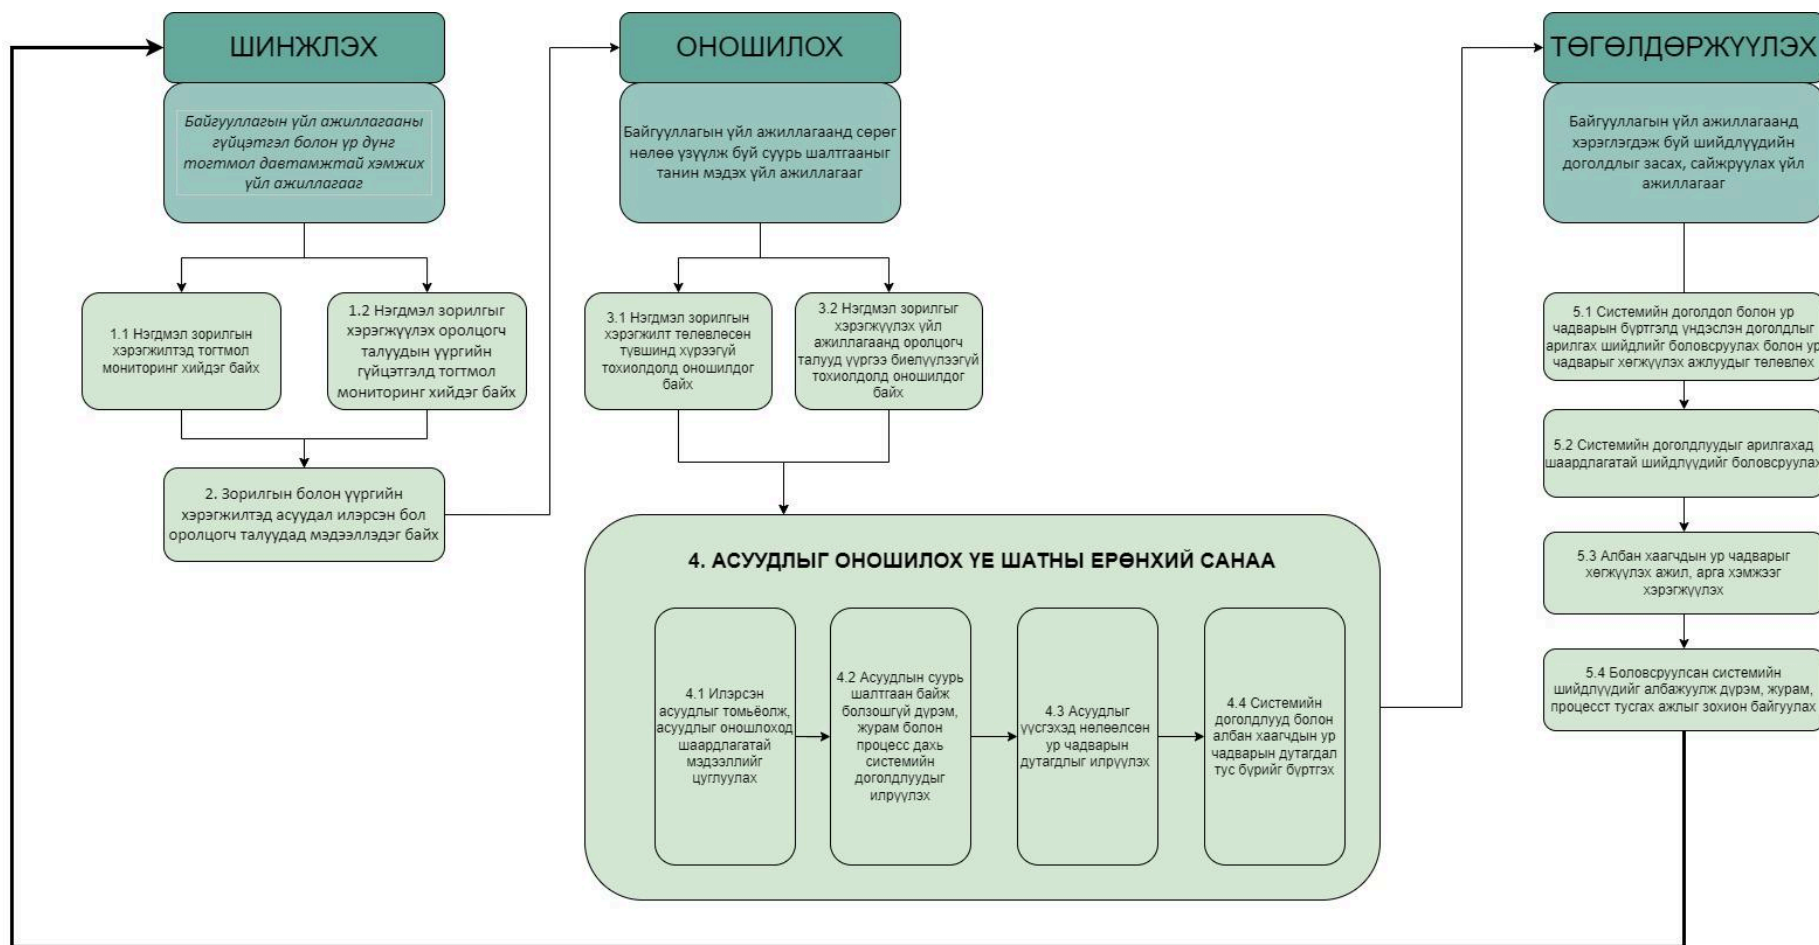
ШИНЖЛЭХ

Байгууллагын үйл ажиллагааны гүйцэтгэл болон үр дүнг тогтмол давтамжтай хэмжих үйл ажиллагаа

1.1 Нэгдмэл зорилгын хэрэгжилтэд тогтмол мониторинг хийдэг байх

1.2 Нэгдмэл зорилгыг хэрэгжүүлэх оролцогч талуудын үүргийн гүйцэтгэлд тогтмол мониторинг хийдэг байх

2. Зорилгын болон үүргийн хэрэгжилтэд асуудал илэрсэн бол оролцогч талуудад мэдээллэдэг байх

ОНОШИЛОХ

Байгууллагын үйл ажиллагаанд сөрөг нөлөө үзүүлж буй суурь шалтгааныг танин мэдэх үйл ажиллагаа

3.1 Нэгдмэл зорилгын хэрэгжилт төлөвлөсөн түвшинд хүрээгүй тохиолдолд оношилдог байх

3.2 Нэгдмэл зорилгыг хэрэгжүүлэх үйл ажиллагаанд оролцогч талууд үүргээ биелүүлээгүй тохиолдолд оношилдог байх

4. АСУУДЛЫГ ОНОШИЛОХ ҮЕ ШАТНЫ ЕРӨНХИЙ САНАА

4.1 Илэрсэн асуудлыг томьёолж, асуудлыг оношлоход шаардлагатай мэдээллийг цуглуулах

4.2 Асуудлын суурь шалтгаан байж болзошгүй дүрэм, журам болон процесс дахь системийн доголдлуудыг илрүүлэх

4.3 Асуудлыг үүсгэхэд нөлөөлсөн ур чадварын дутагдлыг илрүүлэх

4.4 Системийн доголдлууд болон албан хаагчдын ур чадварын дутагдал тус бүрийг бүртгэх

ТӨГӨЛДӨРЖҮҮЛЭХ

Байгууллагын үйл ажиллагаанд хэрэглэгдэж буй шийдлүүдийн доголдлыг засах, сайжруулах үйл ажиллагаа

5.1 Системийн доголдол болон ур чадварын бүртгэлд үндэслэн доголдлыг арилгах шийдлийг боловсруулах болон ур чадварыг хөгжүүлэх ажлуудыг төлөвлөх

5.2 Системийн доголдлуудыг арилгахад шаардлагатай шийдлүүдийг боловсруулах

5.3 Албан хаагчдын ур чадварыг хөгжүүлэх ажил, арга хэмжээг хэрэгжүүлэх

5.4 Боловсруулсан системийн шийдлүүдийг албажуулж дүрэм, журам, процесст тусгах ажлыг зохион байгуулах